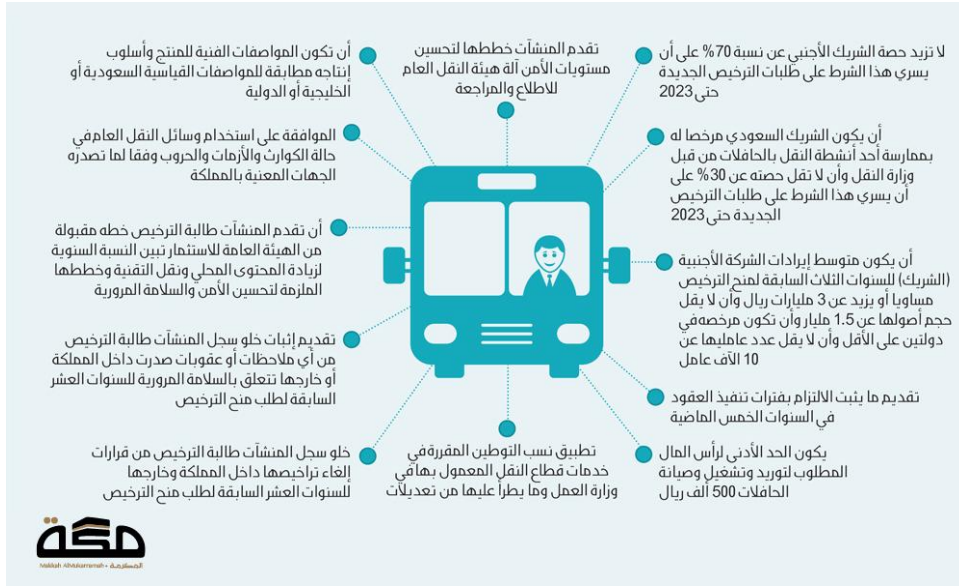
لا تزيد حصة الشريك الأجنبي عن نسبة 70% على أن يسري هذا الشرط على طلبات الترخيص الجديدة حتى 2023

تقدم المنشآت خططها لتحسين مستويات الأمن آلة هيئة النقل العام للاطلاع والمراجعة

أن تكون المواصفات الفنية للمنتج وأسلوب إنتاجه مطابقة للمواصفات القياسية السعودية أو الخليجية أو الدولية

أن يكون الشريك السعودي مرخصا له بممارسة أحد أنشطة النقل بالحافلات من قبل وزارة النقل وأن لا تقل حصته عن 30% على أن يسري هذا الشرط على طلبات الترخيص الجديدة حتى 2023

الموافقة على استخدام وسائل النقل العام في حالة الكوارث والأزمات والحروب وفقا لما تصدره الجهات المعنية بالمملكة

أن تقدم المنشآت طالبة الترخيص خطه مقبولة من الهيئة العامة للاستثمار تبين النسبة السنوية لزيادة المحتوى المحلي ونقل التقنية وخططها الملزمة لتحسين الأمن والسلامة المرورية

أن يكون متوسط إيرادات الشركة الأجنبية (الشريك) للسنوات الثلاث السابقة لمنح الترخيص مساويا أو يزيد عن 3 مليارات ريال وأن لا يقل حجم أصولها عن 1.5 مليار وأن تكون مرخصه في دولتين على الأقل وأن لا يقل عدد عامليها عن 10 آلاف عامل

تقديم إثبات خلو سجل المنشآت طالبة الترخيص من أي ملاحظات أو عقوبات صدرت داخل المملكة أو خارجها تتعلق بالسلامة المرورية للسنوات العشر السابقة لطلب منح الترخيص

تقديم ما يثبت الالتزام بفترات تنفيذ العقود في السنوات الخمس الماضية

خلو سجل المنشآت طالبة الترخيص من قرارات إلغاء تراخيصها داخل المملكة وخارجها للسنوات العشر السابقة لطلب منح الترخيص

تطبيق نسب التوطين المقررة في خدمات قطاع النقل المعمول بها في وزارة العمل وما يطرأ عليها من تعديلات

يكون الحد الأدنى لرأس المال المطلوب لتوريد وتشغيل وصيانة الحافلات 500 ألف ريال

مكة
Makkah AlMukarramah المكرمة